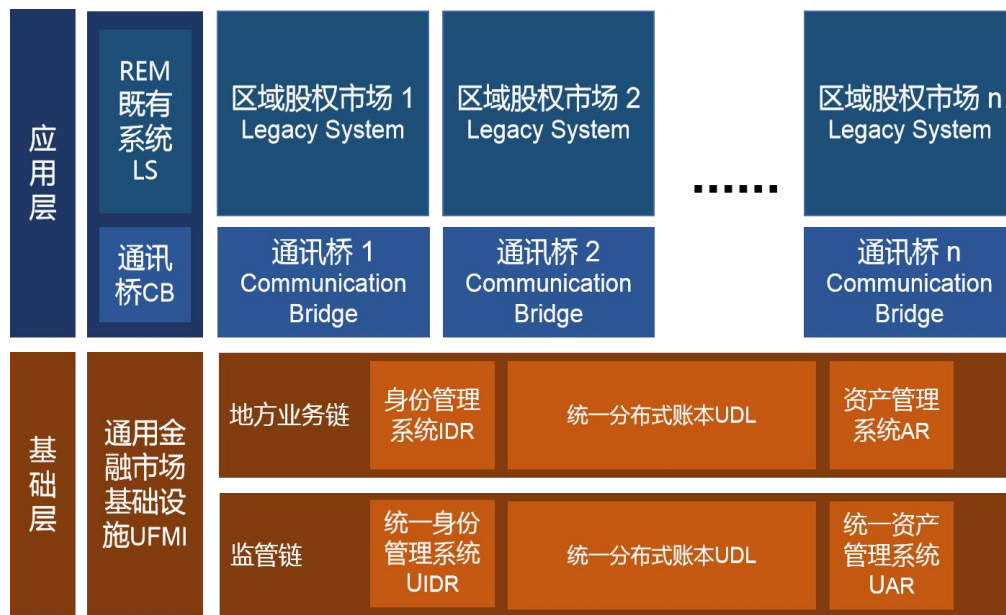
应用层

REM 既有系统 LS

通讯桥CB

区域股权市场 1 Legacy System

区域股权市场 2 Legacy System

……

区域股权市场 n Legacy System

通讯桥 1 Communication Bridge

通讯桥 2 Communication Bridge

通讯桥 n Communication Bridge

基础层

通用金融市场基础设施UFMI

地方业务链

身份管理系统IDR

统一分布式账本UDL

资产管理系统AR

监管链

统一身份管理系统UIDR

统一分布式账本UDL

统一资产管理系统UAR